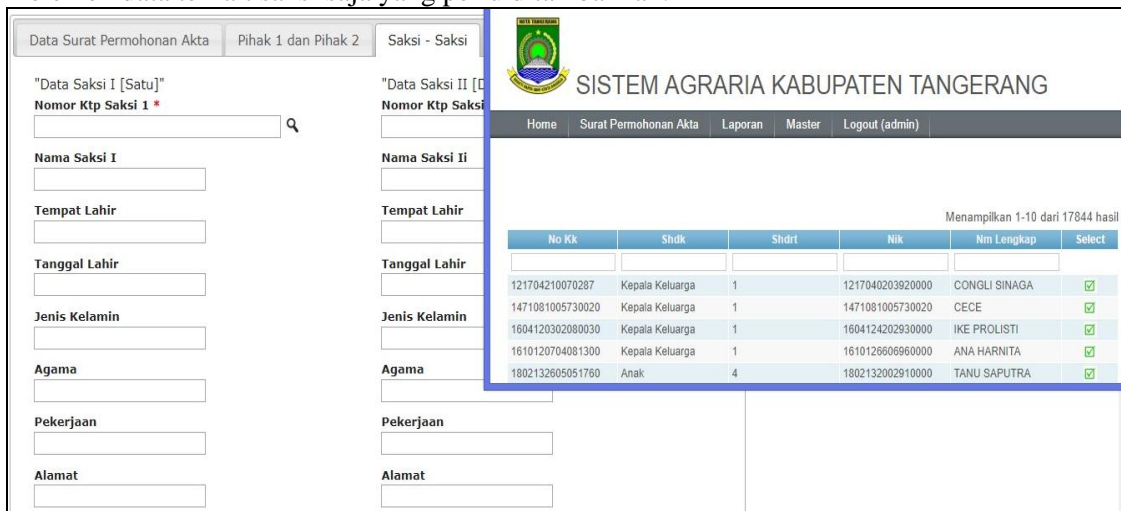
Data Surat Permohonan Akta | Pihak 1 dan Pihak 2 | Saksi - Saksi

"Data Saksi I [Satu]"
Nomor Ktp Saksi 1 *

Nama Saksi I

Tempat Lahir

Tanggal Lahir

Jenis Kelamin

Agama

Pekerjaan

Alamat

"Data Saksi II [D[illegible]
Nomor Ktp Saksi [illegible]

Nama Saksi Ii

Tempat Lahir

Tanggal Lahir

Jenis Kelamin

Agama

Pekerjaan

Alamat

KOTA TANGERANG

SISTEM AGRARIA KABUPATEN TANGERANG

Home | Surat Permohonan Akta | Laporan | Master | Logout (admin)

Menampilkan 1-10 dari 17844 hasil

| No Kk | Shdk | Shdrt | Nik | Nm Lengkap | Select |
|---|---|---|---|---|---|
| | | | | | |
| 121704210070287 | Kepala Keluarga | 1 | 1217040203920000 | CONGLI SINAGA | ☑ |
| 1471081005730020 | Kepala Keluarga | 1 | 1471081005730020 | CECE | ☑ |
| 1604120302080030 | Kepala Keluarga | 1 | 1604124202930000 | IKE PROLISTI | ☑ |
| 1610120704081300 | Kepala Keluarga | 1 | 1610126606960000 | ANA HARNITA | ☑ |
| 1802132605051760 | Anak | 4 | 1802132002910000 | TANU SAPUTRA | ☑ |